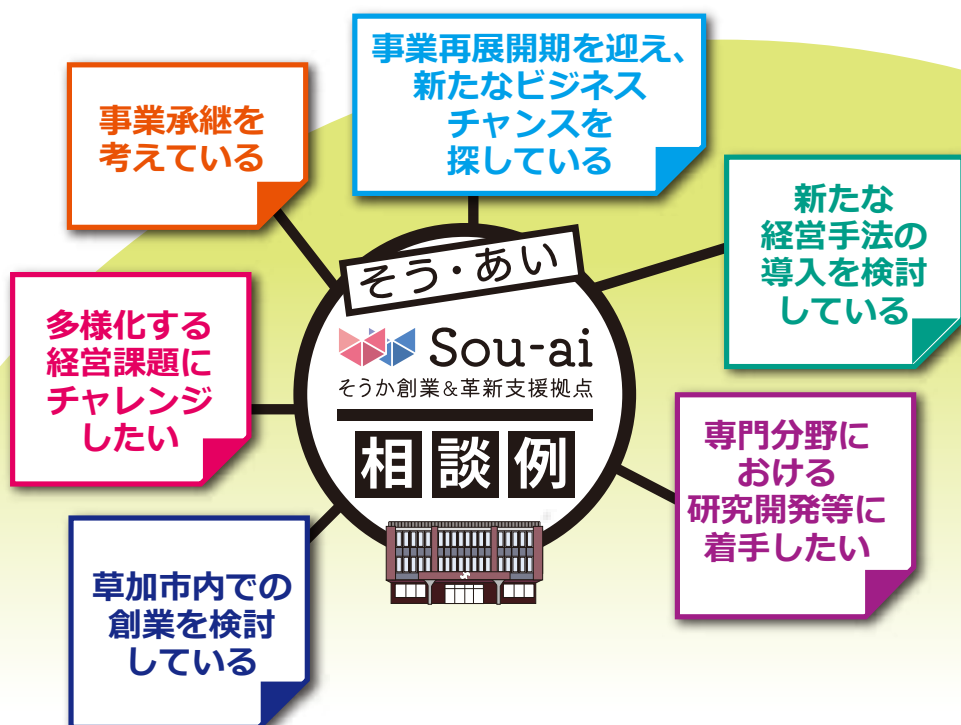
事業再展開期を迎え、新たなビジネスチャンスを探している

事業承継を考えている

新たな経営手法の導入を検討している

そう・あい

Sou-ai

そうか創業＆革新支援拠点

相談例

多様化する経営課題にチャレンジしたい

専門分野における研究開発等に着手したい

草加市内での創業を検討している